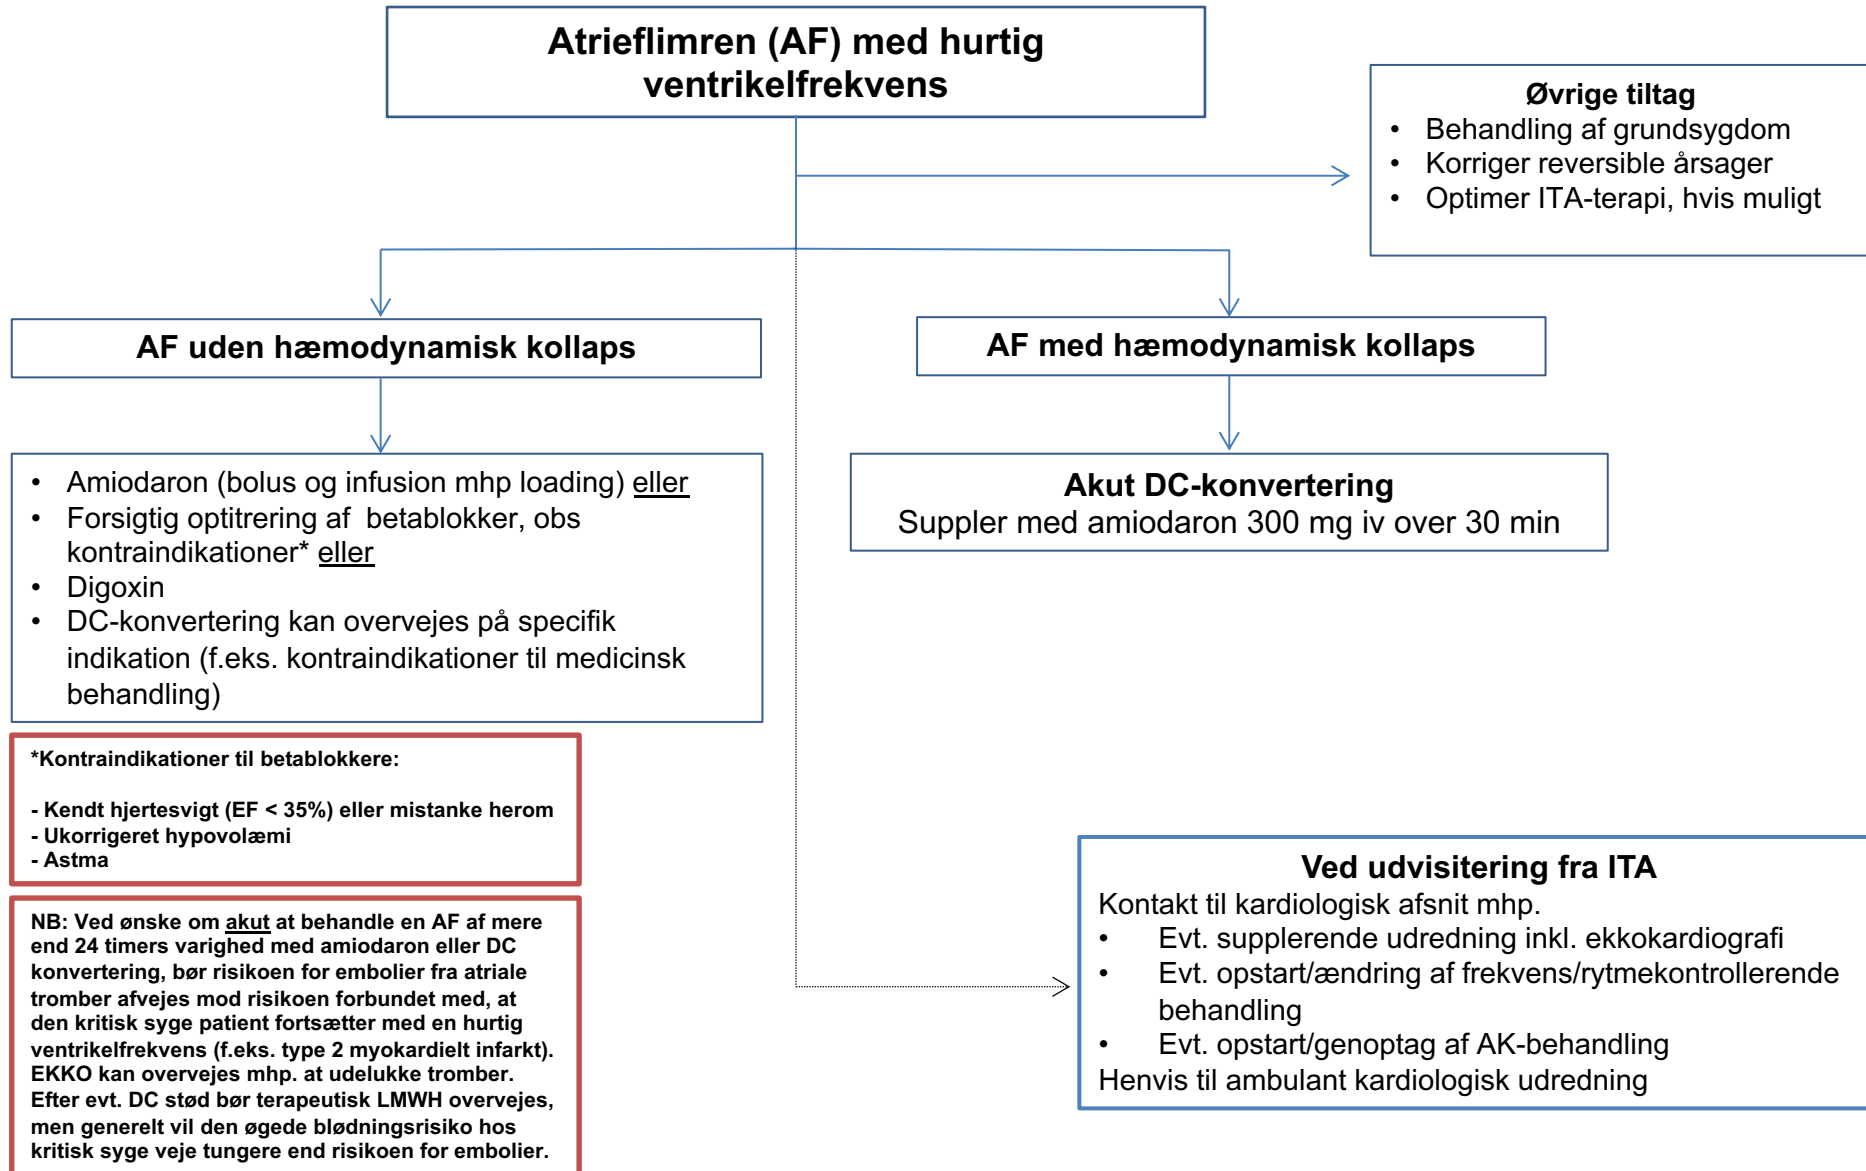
Atrieflimren (AF) med hurtig ventrikelfrekvens

Øvrige tiltag
- Behandling af grundsygdom
- Korriger reversible årsager
- Optimer ITA-terapi, hvis muligt

AF uden hæmodynamisk kollaps

AF med hæmodynamisk kollaps

- Amiodaron (bolus og infusion mhp loading) eller
- Forsigtig optitrering af betablokker, obs kontraindikationer* eller
- Digoxin
- DC-konvertering kan overvejes på specifik indikation (f.eks. kontraindikationer til medicinsk behandling)

Akut DC-konvertering
Suppler med amiodaron 300 mg iv over 30 min

*Kontraindikationer til betablokkere:

- Kendt hjertesvigt (EF < 35%) eller mistanke herom
- Ukorrigeret hypovolæmi
- Astma

NB: Ved ønske om akut at behandle en AF af mere end 24 timers varighed med amiodaron eller DC konvertering, bør risikoen for embolier fra atriale tromber afvejes mod risikoen forbundet med, at den kritisk syge patient fortsætter med en hurtig ventrikelfrekvens (f.eks. type 2 myokardielt infarkt). EKKO kan overvejes mhp. at udelukke tromber. Efter evt. DC stød bør terapeutisk LMWH overvejes, men generelt vil den øgede blødningsrisiko hos kritisk syge veje tungere end risikoen for embolier.

Ved udvisitering fra ITA
Kontakt til kardiologisk afsnit mhp.
- Evt. supplerende udredning inkl. ekkokardiografi
- Evt. opstart/ændring af frekvens/rytmekontrollerende behandling
- Evt. opstart/genoptag af AK-behandling
Henvis til ambulant kardiologisk udredning